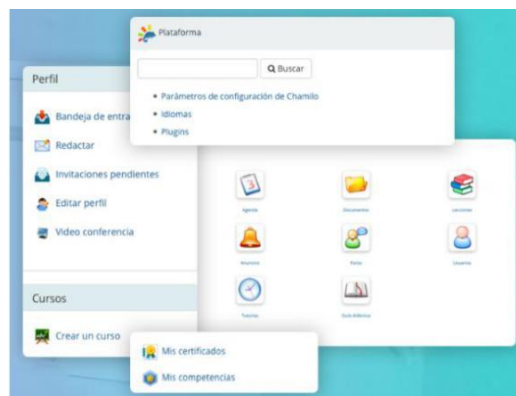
Plataforma

Q Buscar

• Parámetros de configuración de Chamilo
• Idiomas
• Plugins

Perfil

Bandeja de entra

Redactar

Invitaciones pendientes

Editar perfil

Video conferencia

Cursos

Crear un curso

Agenda

Documentos

Lecciones

Anuncios

Foros

Usuarios

Tareas

Guía didáctica

Mis certificados

Mis competencias